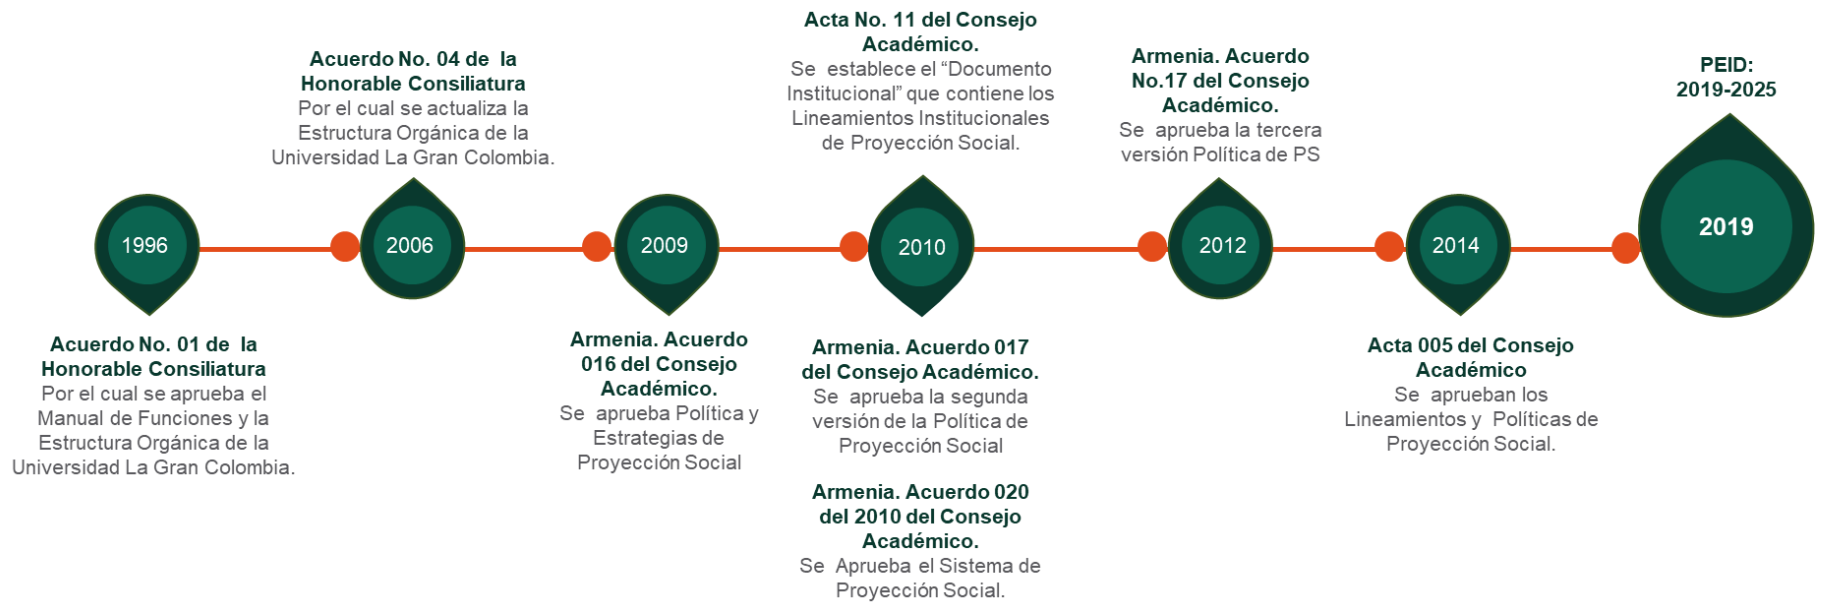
1996

Acuerdo No. 01 de la Honorable Consiliatura
Por el cual se aprueba el Manual de Funciones y la Estructura Orgánica de la Universidad La Gran Colombia.

2006

Acuerdo No. 04 de la Honorable Consiliatura
Por el cual se actualiza la Estructura Orgánica de la Universidad La Gran Colombia.

2009

Armenia. Acuerdo 016 del Consejo Académico.
Se aprueba Política y Estrategias de Proyección Social

2010

Acta No. 11 del Consejo Académico.
Se establece el "Documento Institucional" que contiene los Lineamientos Institucionales de Proyección Social.

Armenia. Acuerdo 017 del Consejo Académico.
Se aprueba la segunda versión de la Política de Proyección Social

Armenia. Acuerdo 020 del 2010 del Consejo Académico.
Se Aprueba el Sistema de Proyección Social.

2012

Armenia. Acuerdo No.17 del Consejo Académico.
Se aprueba la tercera versión Política de PS

2014

Acta 005 del Consejo Académico
Se aprueban los Lineamientos y Políticas de Proyección Social.

2019

PEID: 2019-2025